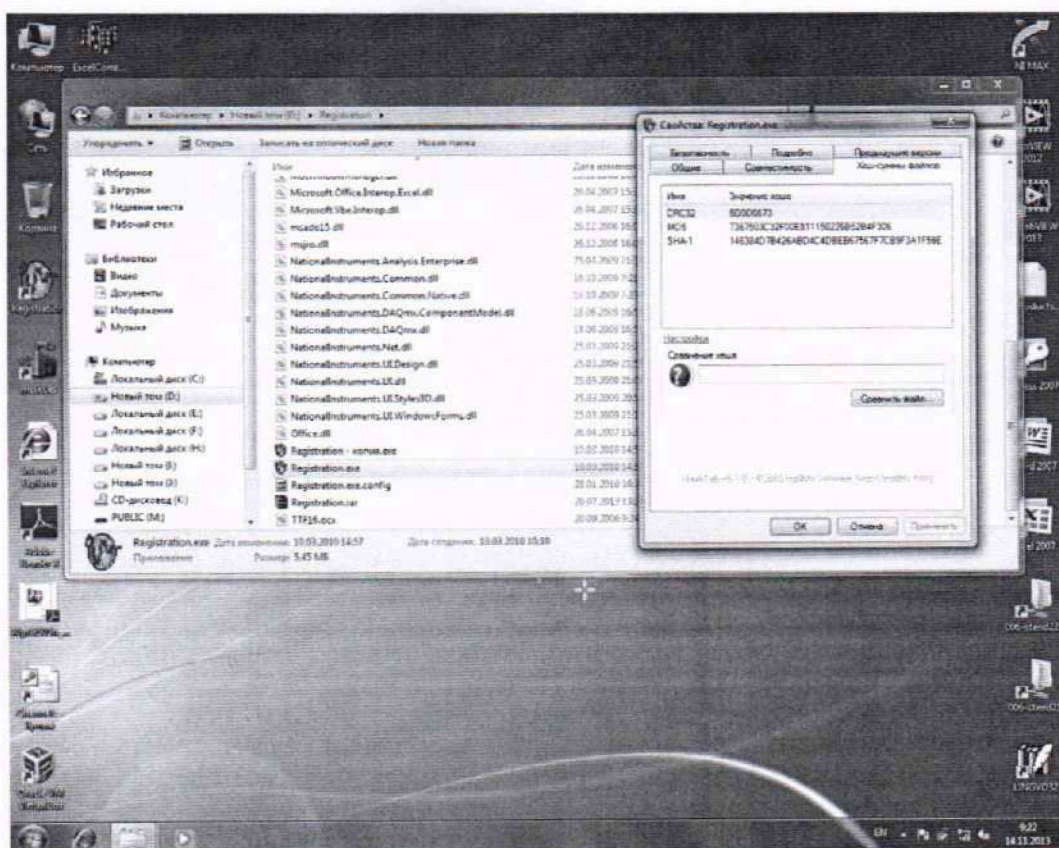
Компьютер ExcelConv...

Сеть

Корзина

Registration

Компьютер ▸ Новый том (D:) ▸ Registration ▸

Упорядочить ▾ Открыть Записать на оптический диск Новая папка

Избранное
Загрузки
Недавние места
Рабочий стол

Библиотеки
Видео
Документы
Изображения
Музыка

Компьютер
Локальный диск (C:)
Новый том (D:)
Локальный диск (E:)
Локальный диск (F:)
Локальный диск (H:)
Новый том (I:)
Новый том (J:)
CD-дисковод (K:)
PUBLIC (M:)

Имя
Microsoft.Office.Interop.Excel.dll
Microsoft.VisualBasic.dll
mcads15.dll
msjro.dll
NationalInstruments.Analysis.Enterprise.dll
NationalInstruments.Common.dll
NationalInstruments.Common.Native.dll
NationalInstruments.DAQmx.ComponentModel.dll
NationalInstruments.DAQmx.dll
NationalInstruments.Net.dll
NationalInstruments.UI.Design.dll
NationalInstruments.UI.dll
NationalInstruments.UI.Styles3D.dll
NationalInstruments.UI.WindowsForms.dll
Office.dll
Registration - копия.exe
Registration.exe
Registration.exe.config
Registration.rar
TTF16.ocx

Дата изменения

Registration.exe Дата изменения: 10.03.2010 14:57 Дата создания: 10.03.2010 15:10
Приложение Размер: 5.45 МБ

Свойства: Registration.exe

Безопасность Подробно Предыдущие версии
Общие Совместимость Хэш-суммы файлов

Имя Значение хэша
CRC32 6D0D0673
MD5 7367603C32F00E811150226B5284F306
SHA-1 146384D7B426ABD4C4DBEB67567F7CB9F3A1F59E

Настройки
Сравнение хэша

Сравнить файл...

HashTab v5.1.0 - ©2011 Implbits Software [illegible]

OK Отмена Применить

NI MAX

EN 9:22 14.11.2013